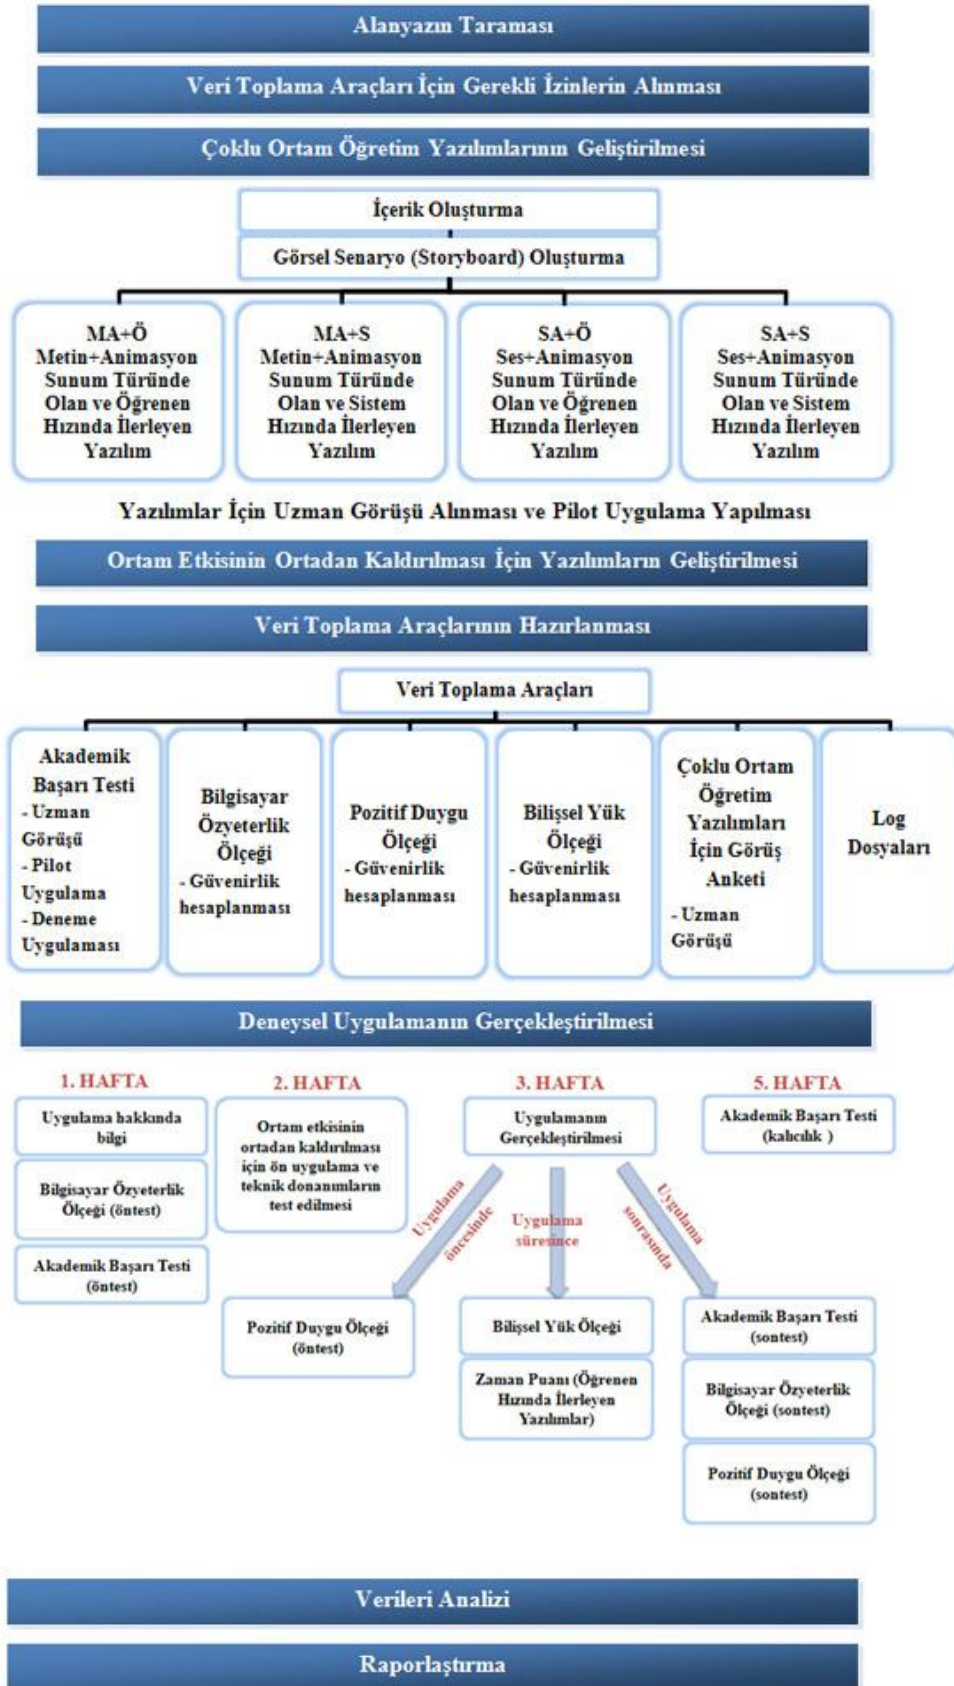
Alanyazın Taraması

Veri Toplama Araçları İçin Gerekli İzinlerin Alınması

Çoklu Ortam Öğretim Yazılımlarının Geliştirilmesi

İçerik Oluşturma

Görsel Senaryo (Storyboard) Oluşturma

MA+Ö
Metin+Animasyon Sunum Türünde Olan ve Öğrenen Hızında İlerleyen Yazılım

MA+S
Metin+Animasyon Sunum Türünde Olan ve Sistem Hızında İlerleyen Yazılım

SA+Ö
Ses+Animasyon Sunum Türünde Olan ve Öğrenen Hızında İlerleyen Yazılım

SA+S
Ses+Animasyon Sunum Türünde Olan ve Sistem Hızında İlerleyen Yazılım

Yazılımlar İçin Uzman Görüşü Alınması ve Pilot Uygulama Yapılması

Ortam Etkisinin Ortadan Kaldırılması İçin Yazılımların Geliştirilmesi

Veri Toplama Araçlarının Hazırlanması

Veri Toplama Araçları

Akademik Başarı Testi
- Uzman Görüşü
- Pilot Uygulama
- Deneme Uygulaması

Bilgisayar Özyeterlik Ölçeği
- Güvenirlik hesaplanması

Pozitif Duygu Ölçeği
- Güvenirlik hesaplanması

Bilişsel Yük Ölçeği
- Güvenirlik hesaplanması

Çoklu Ortam Öğretim Yazılımları İçin Görüş Anketi
- Uzman Görüşü

Log Dosyaları

Deneysel Uygulamanın Gerçekleştirilmesi

1. HAFTA
Uygulama hakkında bilgi
Bilgisayar Özyeterlik Ölçeği (öntest)
Akademik Başarı Testi (öntest)

2. HAFTA
Ortam etkisinin ortadan kaldırılması için ön uygulama ve teknik donanımların test edilmesi

3. HAFTA
Uygulamanın Gerçekleştirilmesi

Uygulama öncesinde
Uygulama süresince
Uygulama sonrasında

5. HAFTA
Akademik Başarı Testi (kalıcılık )

Pozitif Duygu Ölçeği (öntest)

Bilişsel Yük Ölçeği
Zaman Puanı (Öğrenen Hızında İlerleyen Yazılımlar)

Akademik Başarı Testi (sontest)
Bilgisayar Özyeterlik Ölçeği (sontest)
Pozitif Duygu Ölçeği (sontest)

Verileri Analizi

Raporlaştırma